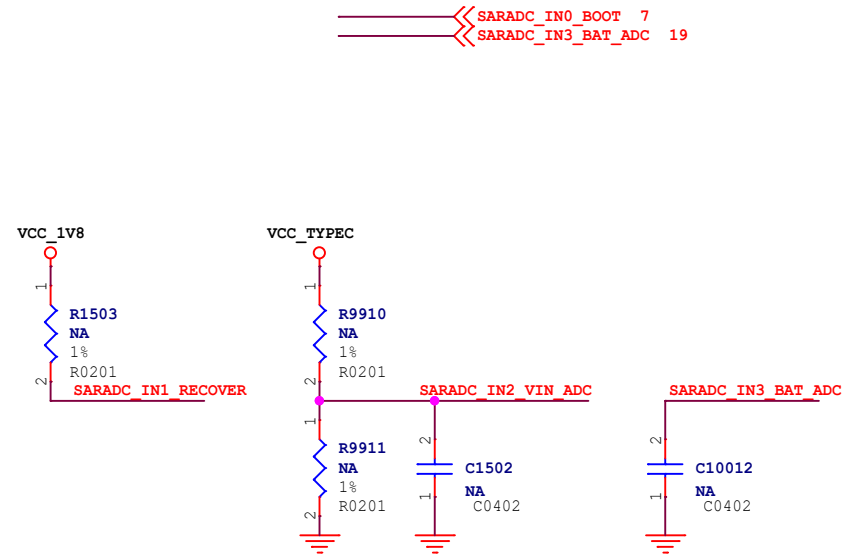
SARADC_IN0_BOOT 7
SARADC_IN3_BAT_ADC 19

VCC_1V8
1
R1503
NA
1%
R0201
2
SARADC_IN1_RECOVER

VCC_TYPEC
1
R9910
NA
1%
R0201
2
SARADC_IN2_VIN_ADC
1
R9911
NA
1%
R0201
2

2
C1502
1
NA
C0402

SARADC_IN3_BAT_ADC
2
C10012
1
NA
C0402